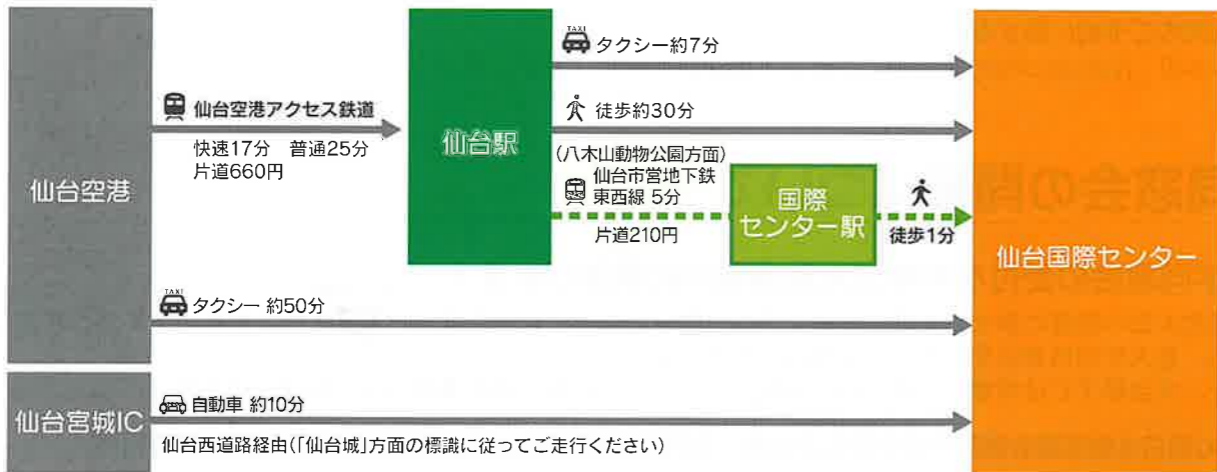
仙台空港

仙台空港アクセス鉄道
快速17分　普通25分
片道660円

仙台駅

TAXI タクシー約7分

徒歩約30分

(八木山動物公園方面)
仙台市営地下鉄
東西線 5分
片道210円

国際
センター駅

徒歩1分

仙台国際センター

TAXI タクシー 約50分

仙台宮城IC

自動車 約10分
仙台西道路経由(「仙台城」方面の標識に従ってご走行ください)